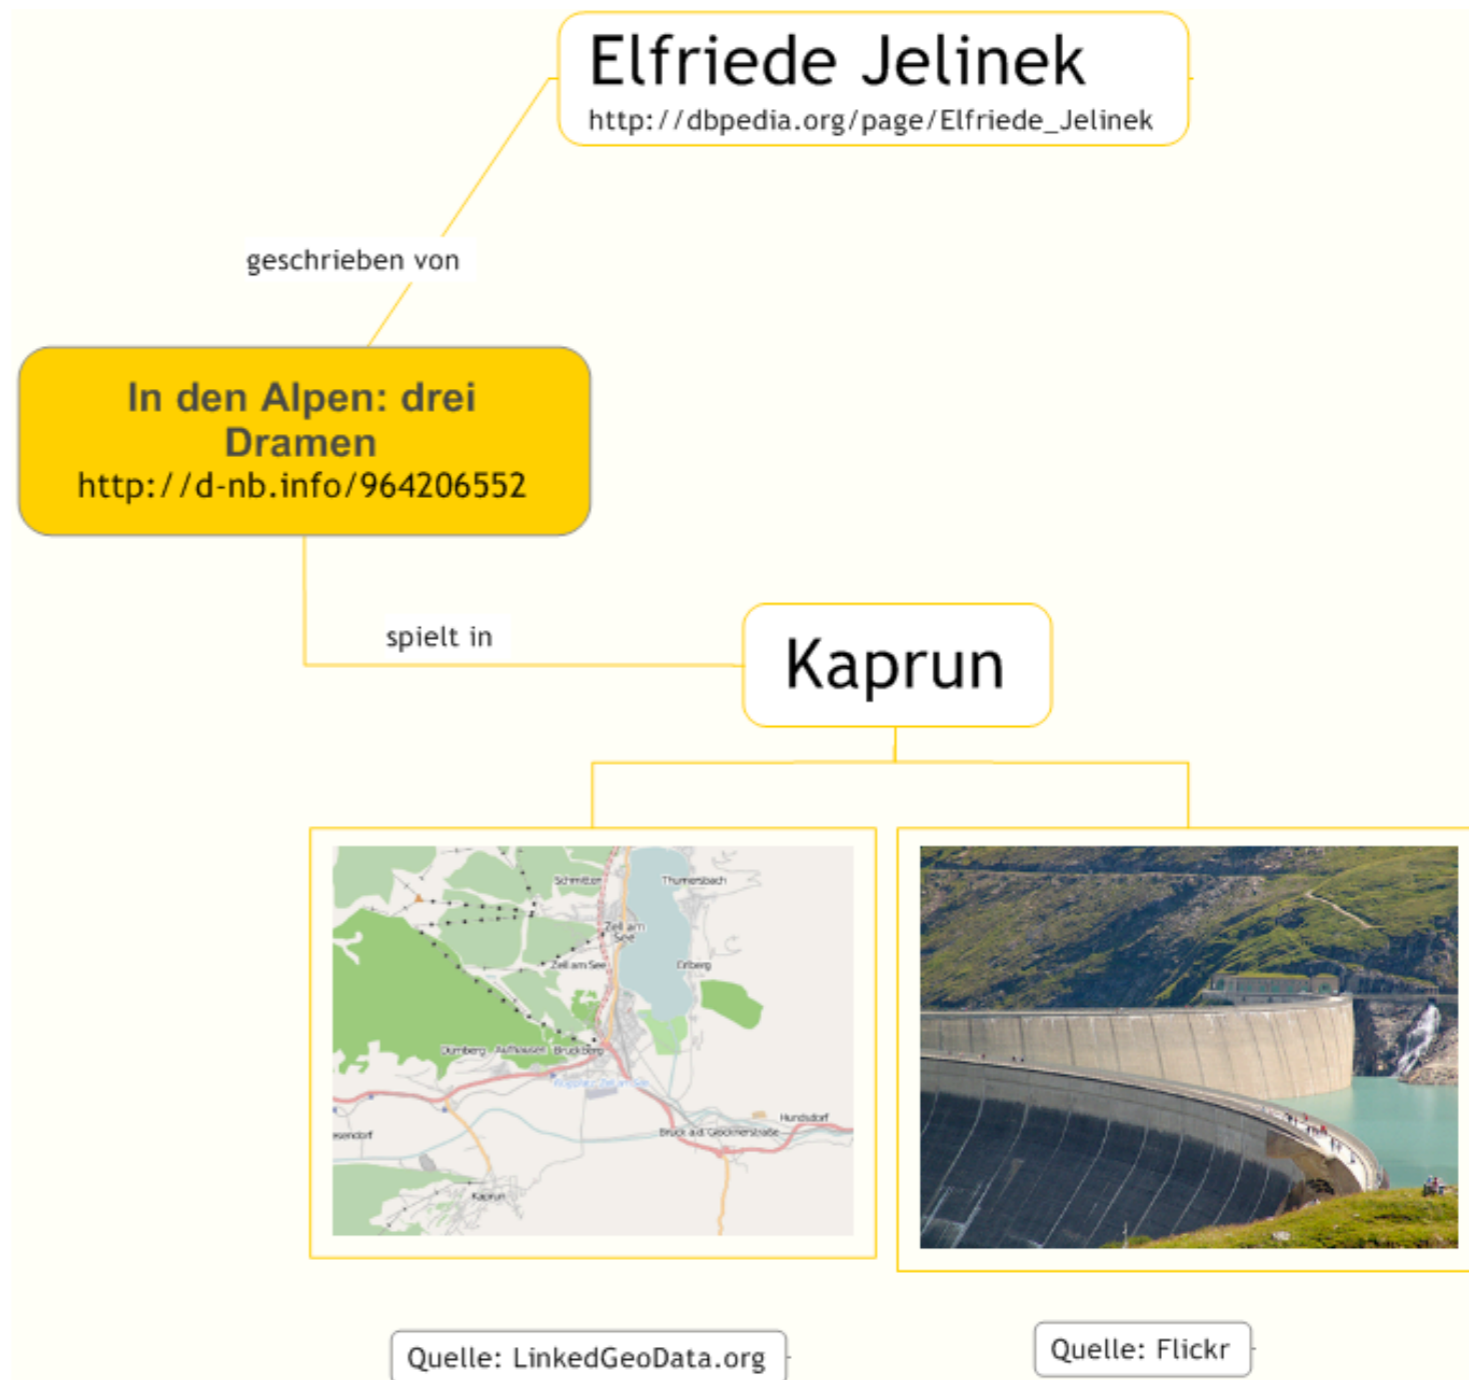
Elfriede Jelinek
http://dbpedia.org/page/Elfriede_Jelinek

geschrieben von

In den Alpen: drei Dramen
http://d-nb.info/964206552

spielt in

Kaprun

Schmitten
Thumersbach
Zell am See
Zell am See
Erlberg
Dürnberg
Aufhausen
Bruckberg
Hundsdorf
Bruck a.d. Glocknerstraße
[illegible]endorf
Kaprun

Quelle: LinkedGeoData.org

Quelle: Flickr